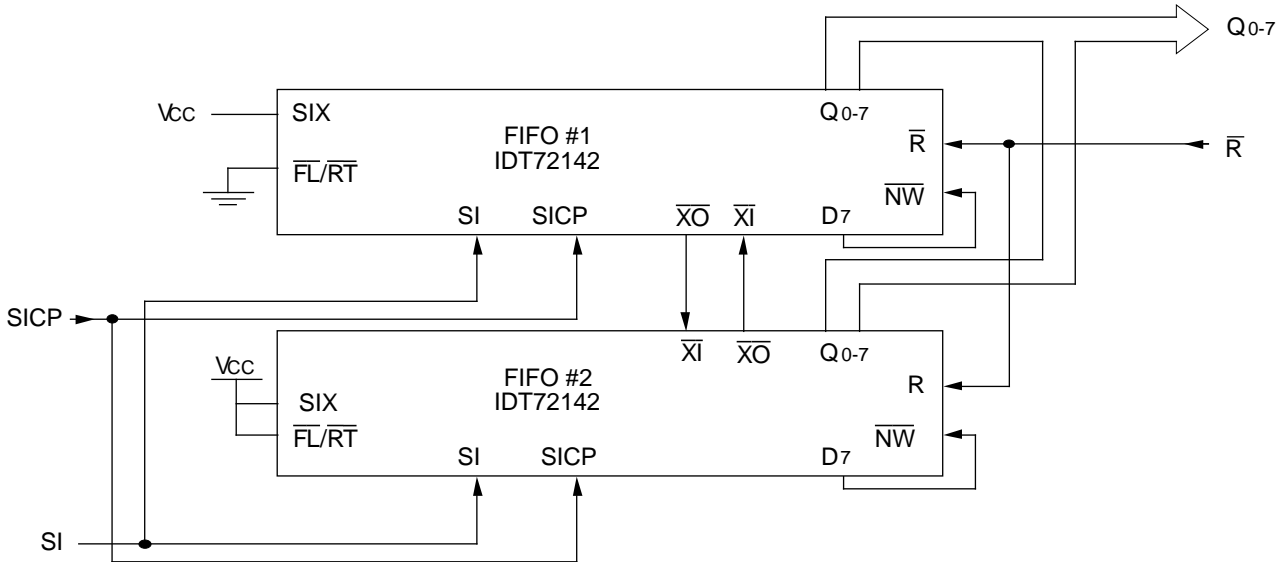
$Q_{0-7}$

Vcc SIX

FIFO #1
IDT72142

$Q_{0-7}$

$\overline{R}$

$\overline{R}$

$\overline{FL}/\overline{RT}$

$\overline{NW}$

SI SICP $\overline{XO}$ $\overline{XI}$ $D_7$

SICP

$\overline{XI}$ $\overline{XO}$ $Q_{0-7}$

Vcc

FIFO #2
IDT72142

R

SIX

$\overline{FL}/\overline{RT}$

$\overline{NW}$

SI SICP $D_7$

SI